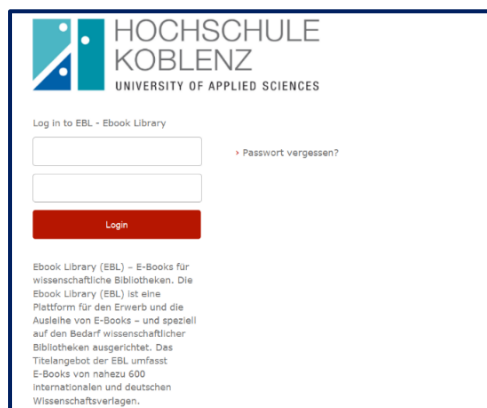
HOCHSCHULE
KOBLENZ
UNIVERSITY OF APPLIED SCIENCES

Log in to EBL - Ebook Library

› Passwort vergessen?

Login

Ebook Library (EBL) – E-Books für wissenschaftliche Bibliotheken. Die Ebook Library (EBL) ist eine Plattform für den Erwerb und die Ausleihe von E-Books – und speziell auf den Bedarf wissenschaftlicher Bibliotheken ausgerichtet. Das Titelangebot der EBL umfasst E-Books von nahezu 600 internationalen und deutschen Wissenschaftsverlagen.